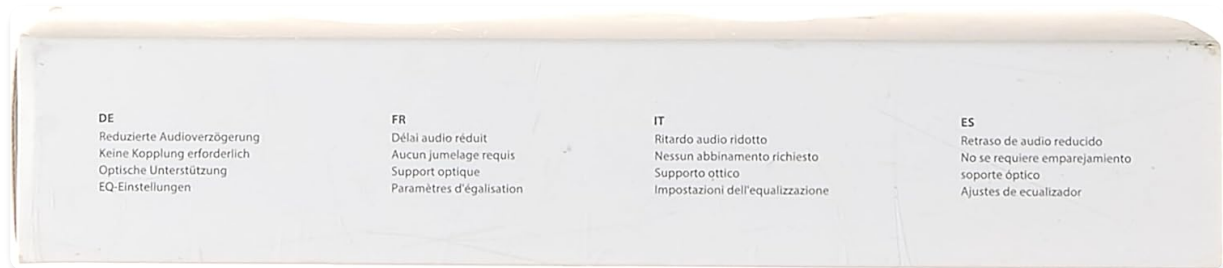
DE
Reduzierte Audioverzögerung
Keine Kopplung erforderlich
Optische Unterstützung
EQ-Einstellungen

FR
Délai audio réduit
Aucun jumelage requis
Support optique
Paramètres d'égalisation

IT
Ritardo audio ridotto
Nessun abbinamento richiesto
Supporto ottico
Impostazioni dell'equalizzazione

ES
Retraso de audio reducido
No se requiere emparejamiento
soporte óptico
Ajustes de ecualizador